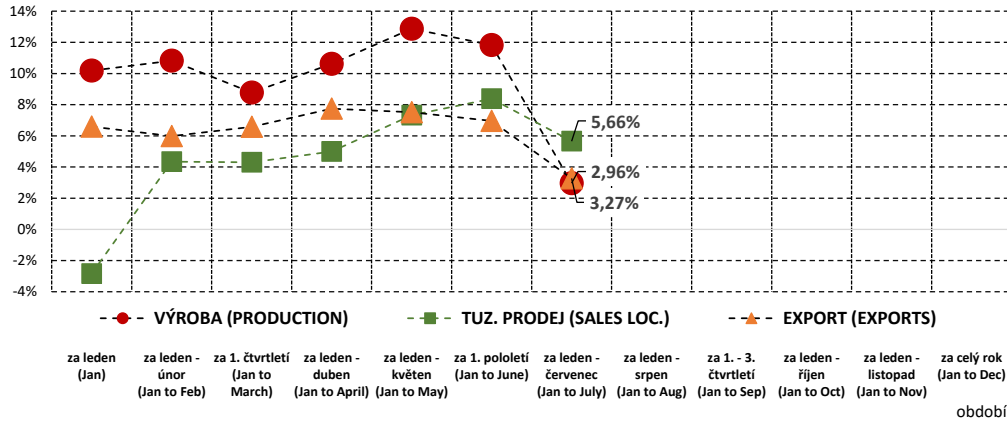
14%
12%
10%
8%
6%
4%
2%
0%
-2%
-4%

5,66%
2,96%
3,27%

VÝROBA (PRODUCTION)
TUZ. PRODEJ (SALES LOC.)
EXPORT (EXPORTS)

za leden (Jan)
za leden - únor (Jan to Feb)
za 1. čtvrtletí (Jan to March)
za leden - duben (Jan to April)
za leden - květen (Jan to May)
za 1. pololetí (Jan to June)
za leden - červenec (Jan to July)
za leden - srpen (Jan to Aug)
za 1. - 3. čtvrtletí (Jan to Sep)
za leden - říjen (Jan to Oct)
za leden - listopad (Jan to Nov)
za celý rok (Jan to Dec)

období